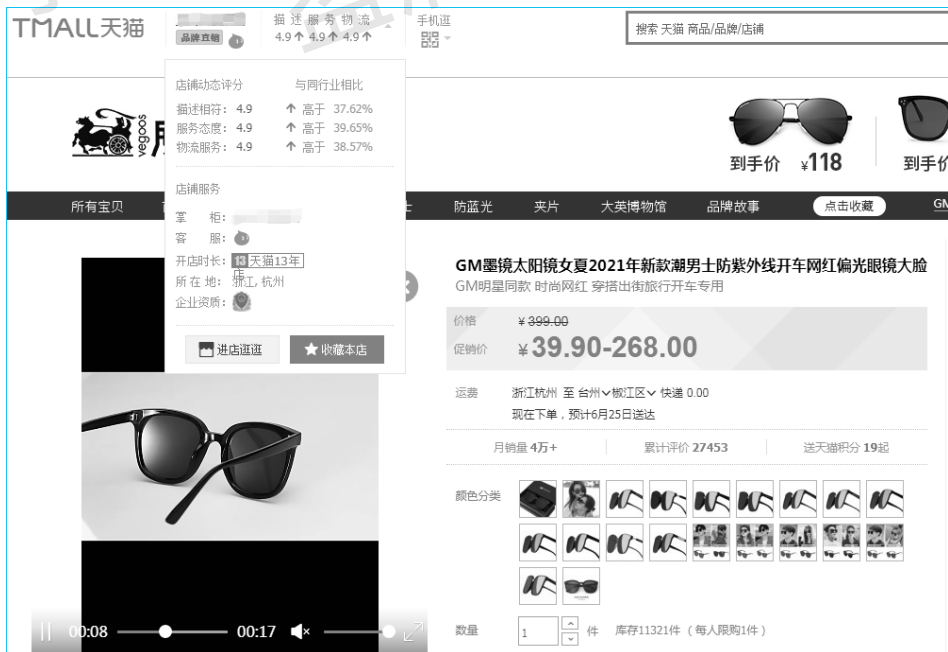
TMALL天猫

品牌直销

描述 服务 物流
4.9↑ 4.9↑ 4.9↑

手机逛

搜索 天猫 商品/品牌/店铺

店铺动态评分　　与同行业相比
描述相符：4.9　　↑ 高于 37.62%
服务态度：4.9　　↑ 高于 39.65%
物流服务：4.9　　↑ 高于 38.57%

店铺服务
掌　柜：
客　服：
开店时长：13 天猫13年店
所 在 地：浙江 杭州
企业资质：

进店逛逛　　收藏本店

vegoos

到手价 ¥118　　到手价

所有宝贝　防蓝光　夹片　大英博物馆　品牌故事　点击收藏　GM

GM墨镜太阳镜女夏2021年新款潮男士防紫外线开车网红偏光眼镜大脸
GM明星同款 时尚网红 穿搭出街旅行开车专用

价格　¥399.00
促销价　¥39.90-268.00

运费　浙江杭州 至 台州∨ 椒江区∨ 快递 0.00
现在下单，预计6月25日送达

月销量 4万+　　累计评价 27453　　送天猫积分 19起

颜色分类

数量　1　件　库存11321件（每人限购1件）

00:08　00:17